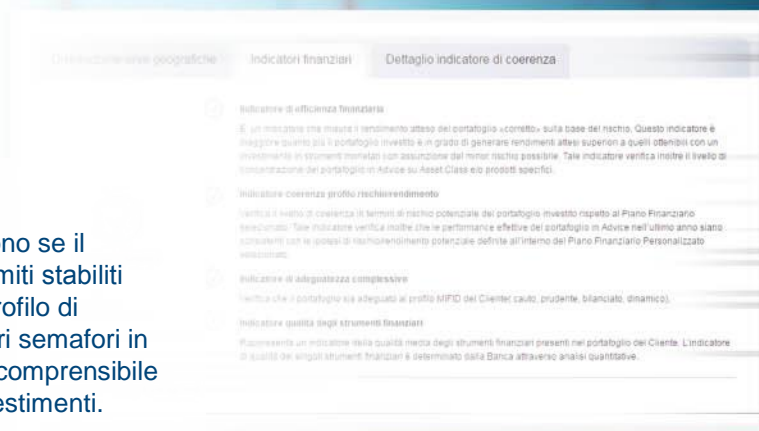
Distribuzione aree geografiche | Indicatori finanziari | Dettaglio indicatore di coerenza

Indicatore di efficienza finanziaria
È un indicatore che misura il rendimento atteso del portafoglio «corretto» sulla base del rischio. Questo indicatore è maggiore quanto più il portafoglio investito è in grado di generare rendimenti attesi superiori a quelli ottenibili con un investimento in strumenti monetari con assunzione del minor rischio possibile. Tale indicatore verifica inoltre il livello di concentrazione del portafoglio in Advice su Asset Class e/o prodotti specifici.

Indicatore coerenza profilo rischio/rendimento
Verifica il livello di coerenza in termini di rischio potenziale del portafoglio investito rispetto al Piano Finanziario selezionato. Tale indicatore verifica inoltre che le performance effettive del portafoglio in Advice nell'ultimo anno siano coerenti con le ipotesi di rischio/rendimento potenziale definite all'interno del Piano Finanziario Personalizzato selezionato.

Indicatore di adeguatezza complessiva
Verifica che il portafoglio sia adeguato al profilo MIFID del Cliente (cauto, prudente, bilanciato, dinamico).

Indicatore qualità degli strumenti finanziari
Rappresenta un indicatore della qualità media degli strumenti finanziari presenti nel portafoglio del Cliente. L'indicatore di qualità dei singoli strumenti finanziari è determinato dalla Banca attraverso analisi quantitative.

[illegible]no se il
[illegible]miti stabiliti
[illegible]rofilo di
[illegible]i semafori in
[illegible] comprensibile
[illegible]estimenti.